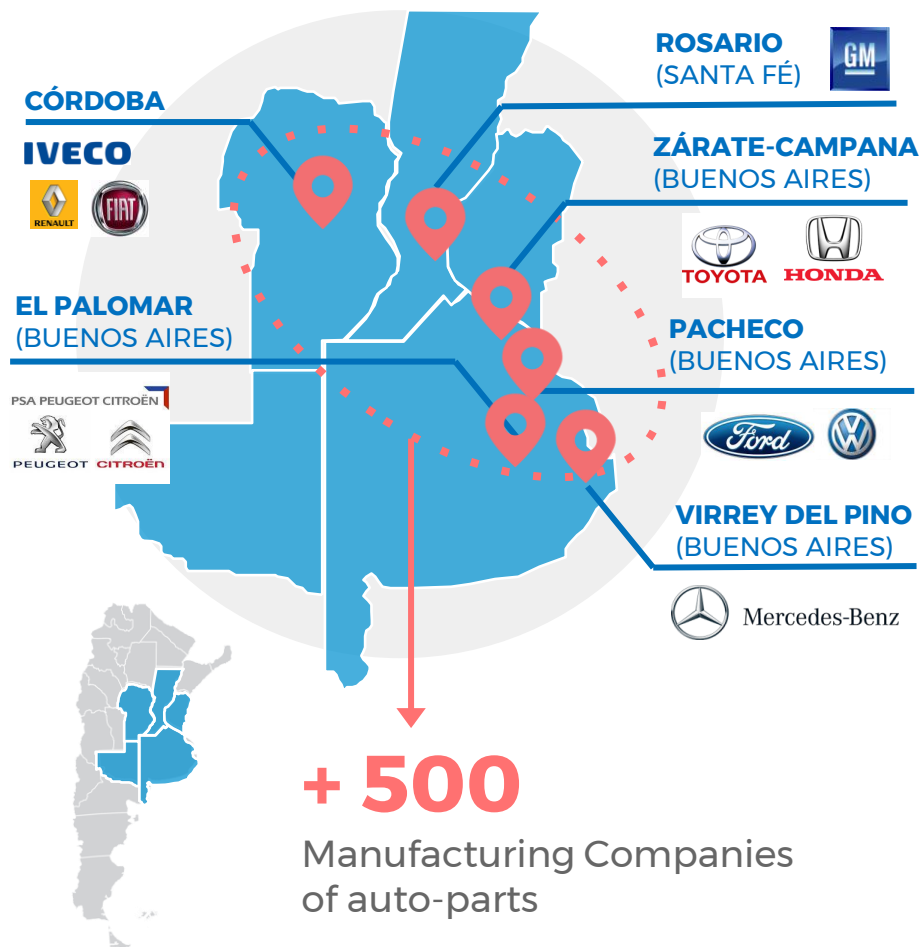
CÓRDOBA

IVECO

RENAULT

FIAT

ROSARIO
(SANTA FÉ)

GM

ZÁRATE-CAMPANA
(BUENOS AIRES)

TOYOTA

HONDA

EL PALOMAR
(BUENOS AIRES)

PSA PEUGEOT CITROËN

PEUGEOT

CITROËN

PACHECO
(BUENOS AIRES)

Ford

VIRREY DEL PINO
(BUENOS AIRES)

Mercedes-Benz

+ 500

Manufacturing Companies of auto-parts